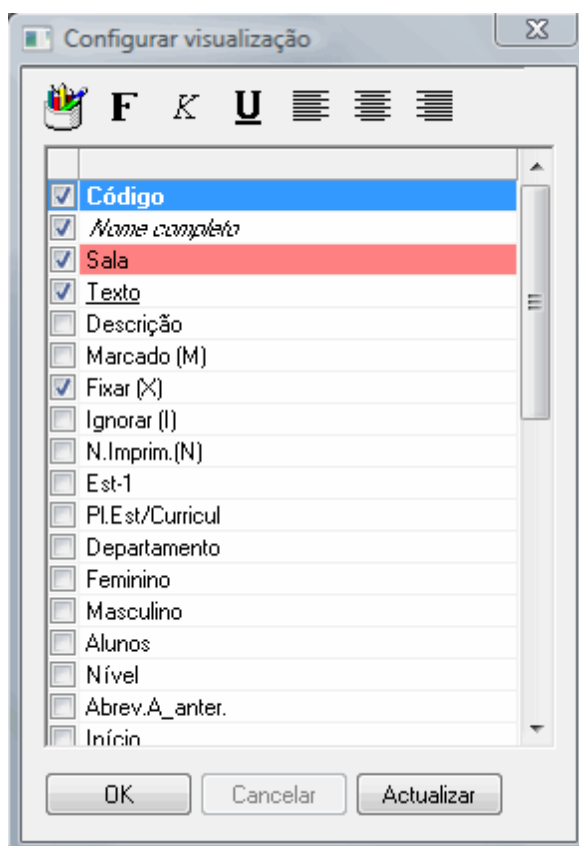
Configurar visualização

F K U

Código
Nome completo
Sala
Texto
Descrição
Marcado (M)
Fixar (X)
Ignorar (I)
N.Imprim.(N)
Est-1
Pl.Est/Curricul
Departamento
Feminino
Masculino
Alunos
Nível
Abrev.A_anter.
Início

OK
Cancelar
Actualizar